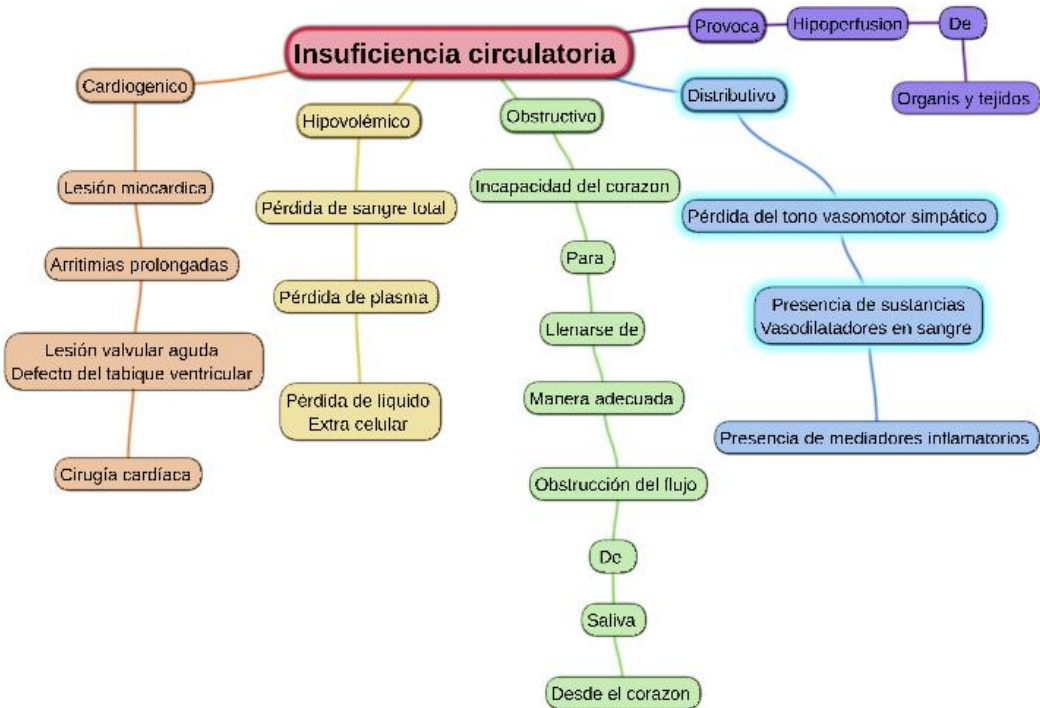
Insuficiencia circulatoria

Provoca
Hipoperfusion
De
Organis y tejidos

Cardiogenico
Lesión miocardica
Arritimias prolongadas
Lesión valvular aguda
Defecto del tabique ventricular
Cirugía cardíaca

Hipovolémico
Pérdida de sangre total
Pérdida de plasma
Pérdida de liquido
Extra celular

Obstructivo
Incapacidad del corazon
Para
Llenarse de
Manera adecuada
Obstrucción del flujo
De
Saliva
Desde el corazon

Distributivo
Pérdida del tono vasomotor simpático
Presencia de sustancias
Vasodilatadores en sangre
Presencia de mediadores inflamatorios